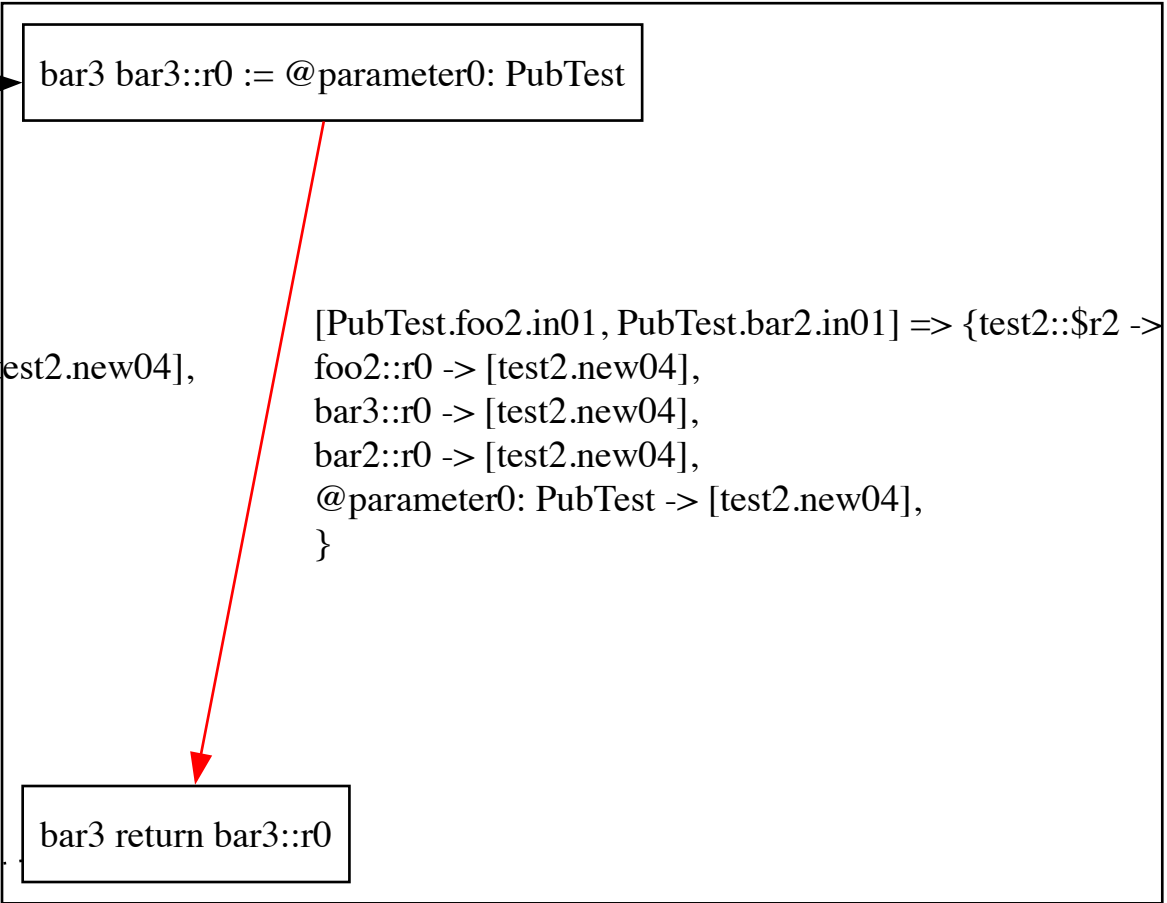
bar3 bar3::r0 := @parameter0: PubTest

est2.new04],

[PubTest.foo2.in01, PubTest.bar2.in01] => {test2::$r2 ->
foo2::r0 -> [test2.new04],
bar3::r0 -> [test2.new04],
bar2::r0 -> [test2.new04],
@parameter0: PubTest -> [test2.new04],
}

bar3 return bar3::r0